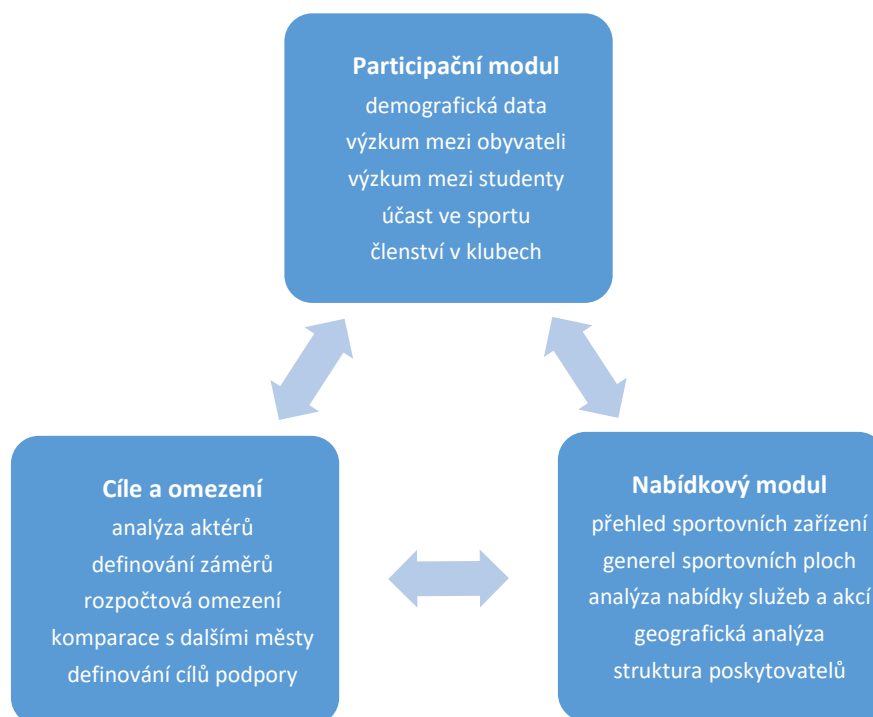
**Participační modul**
demografická data
výzkum mezi obyvateli
výzkum mezi studenty
účast ve sportu
členství v klubech

**Cíle a omezení**
analýza aktérů
definování záměrů
rozpočtová omezení
komparace s dalšími městy
definování cílů podpory

**Nabídkový modul**
přehled sportovních zařízení
generel sportovních ploch
analýza nabídky služeb a akcí
geografická analýza
struktura poskytovatelů